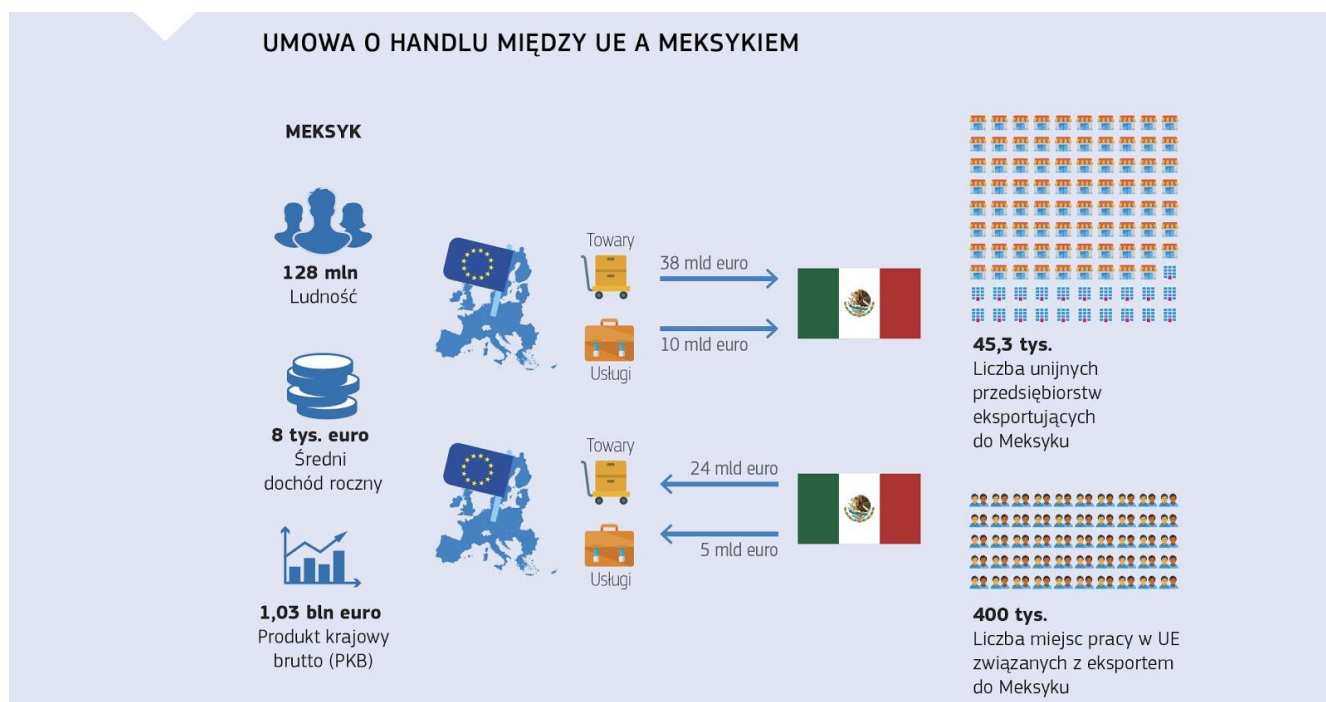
UMOWA O HANDLU MIĘDZY UE A MEKSYKIEM

MEKSYK

128 mln
Ludność

8 tys. euro
Średni dochód roczny

1,03 bln euro
Produkt krajowy brutto (PKB)

Towary
38 mld euro

10 mld euro
Usługi

Towary
24 mld euro

5 mld euro
Usługi

45,3 tys.
Liczba unijnych przedsiębiorstw eksportujących do Meksyku

400 tys.
Liczba miejsc pracy w UE związanych z eksportem do Meksyku